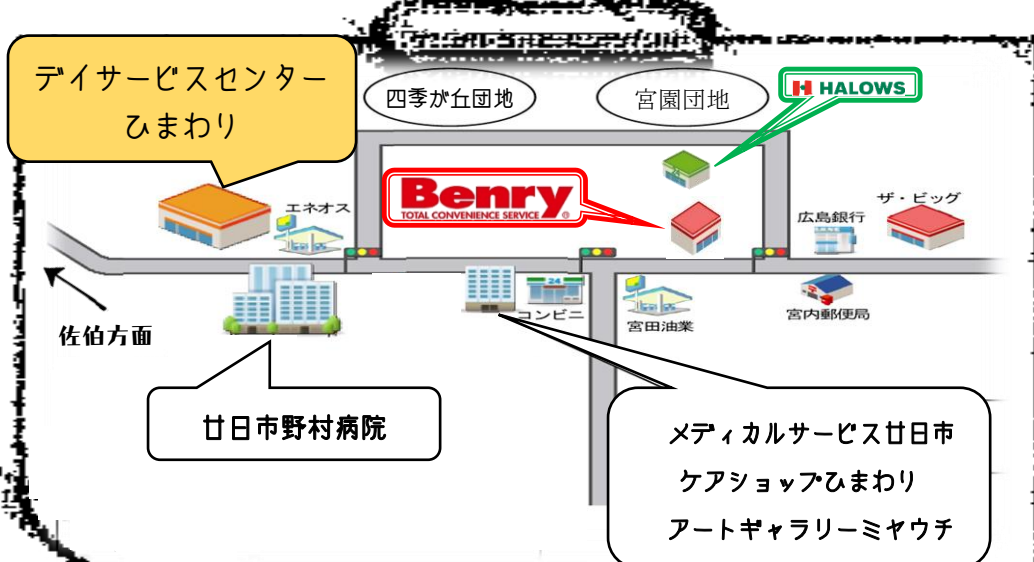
デイサービスセンター
ひまわり

四季が丘団地

宮園団地

HALOWS

Benry
TOTAL CONVENIENCE SERVICE

エネオス

広島銀行

ザ・ビッグ

24

コンビニ

宮田油業

宮内郵便局

佐伯方面

廿日市野村病院

メディカルサービス廿日市
ケアショップひまわり
アートギャラリーミヤウチ